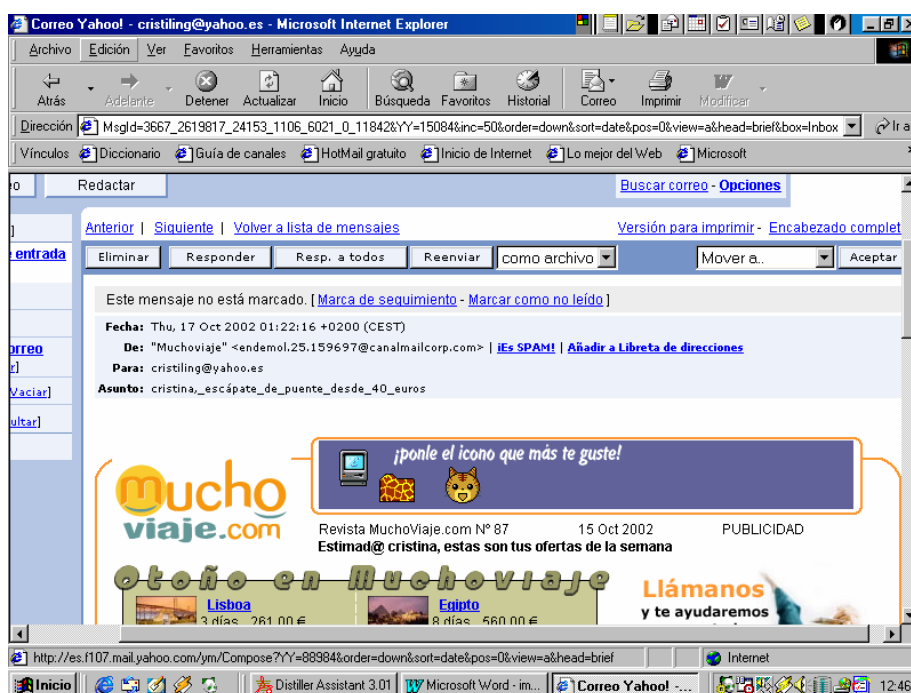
Correo Yahoo! - cristiling@yahoo.es - Microsoft Internet Explorer

Archivo Edición Ver Favoritos Herramientas Ayuda

Atrás Adelante Detener Actualizar Inicio Búsqueda Favoritos Historial Correo Imprimir Modificar

Dirección MsgId=3667_2619817_24153_1106_6021_0_11842&YY=15084&inc=50&order=down&sort=date&pos=0&view=a&head=brief&box=Inbox Ir a

Vínculos Diccionario Guía de canales HotMail gratuito Inicio de Internet Lo mejor del Web Microsoft

o Redactar

Buscar correo - Opciones

]
entrada

Anterior | Siguiente | Volver a lista de mensajes

Versión para imprimir - Encabezado complet

Eliminar Responder Resp. a todos Reenviar como archivo Mover a.. Aceptar

Este mensaje no está marcado. [ Marca de seguimiento - Marcar como no leído ]

Fecha: Thu, 17 Oct 2002 01:22:16 +0200 (CEST)
De: "Muchoviaje" <endemol.25.159697@canalmailcorp.com> | ¡Es SPAM! | Añadir a Libreta de direcciones
Para: cristiling@yahoo.es
Asunto: cristina,_escápate_de_puente_desde_40_euros

orreo
r]
Vaciar]
ultar]

¡ponle el icono que más te guste!

mucho viaje.com

Revista MuchoViaje.com Nº 87 15 Oct 2002 PUBLICIDAD
Estimad@ cristina, estas son tus ofertas de la semana

Otoño en Muchoviaje

Lisboa
3 días 261,00 €

Egipto
8 días 560,00 €

Llámanos
y te ayudaremos

http://es.f107.mail.yahoo.com/ym/Compose?YY=88984&order=down&sort=date&pos=0&view=a&head=brief

Internet

Inicio Distiller Assistant 3.01 Microsoft Word - im... Correo Yahoo! -... 12:46